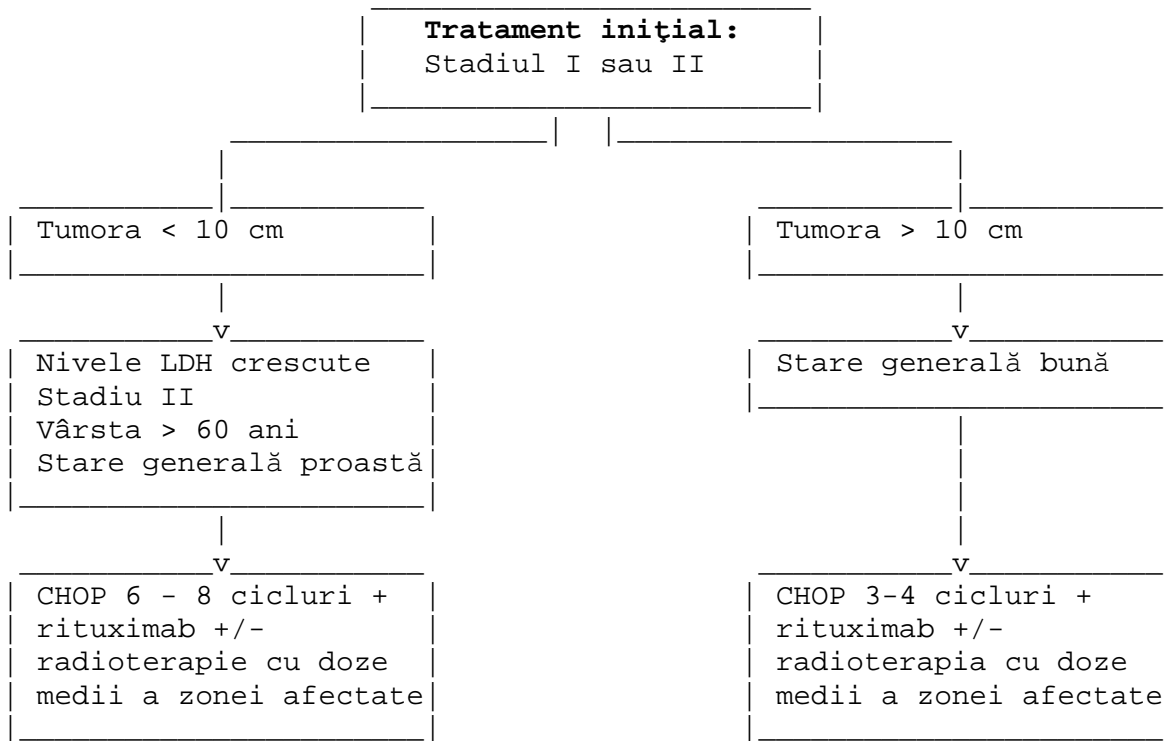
**Tratament iniţial:**
Stadiul I sau II

Tumora < 10 cm

Nivele LDH crescute
Stadiu II
Vârsta > 60 ani
Stare generală proastă

CHOP 6 - 8 cicluri + rituximab +/- radioterapie cu doze medii a zonei afectate

Tumora > 10 cm

Stare generală bună

CHOP 3-4 cicluri + rituximab +/- radioterapia cu doze medii a zonei afectate